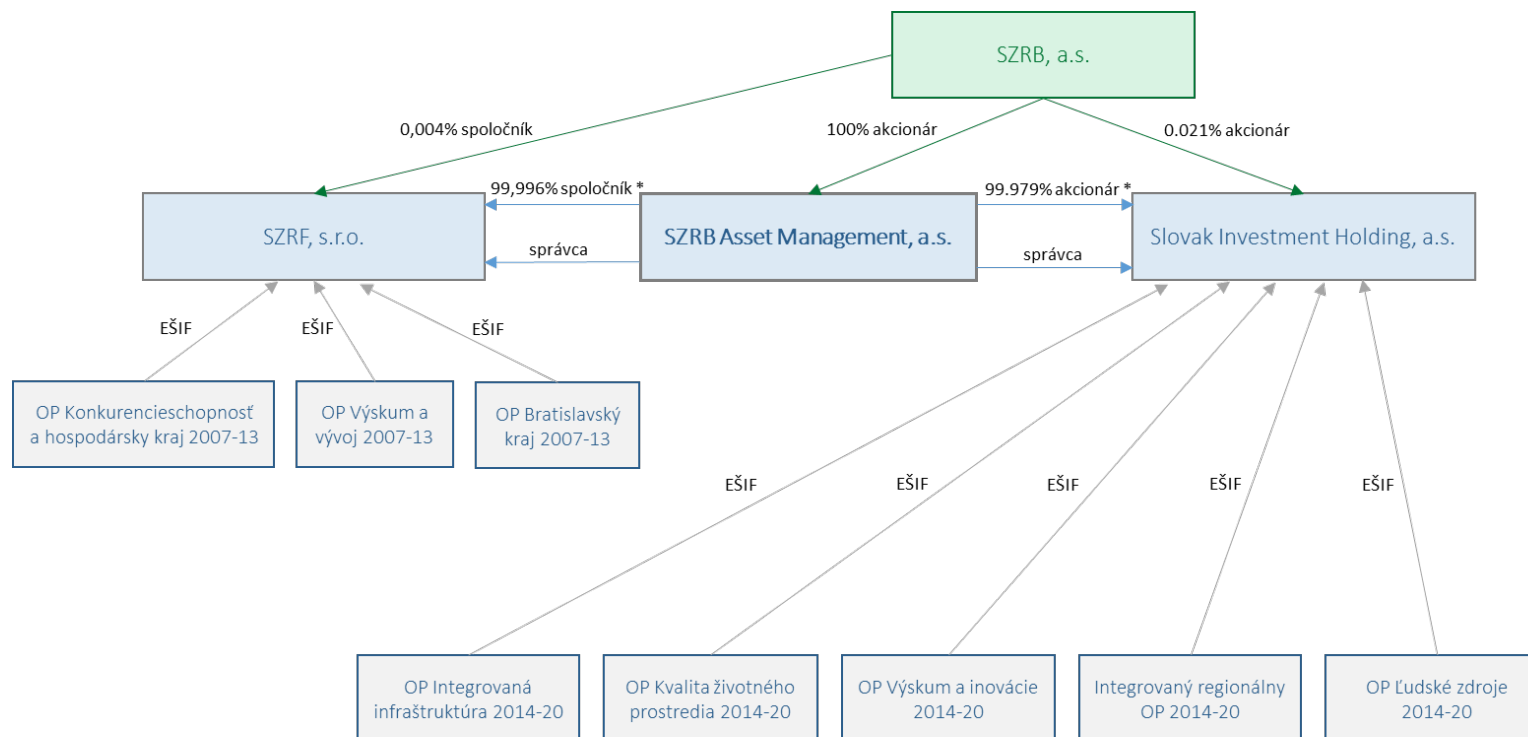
SZRB, a.s.

0,004% spoločník

100% akcionár

0.021% akcionár

99,996% spoločník *

99.979% akcionár *

SZRF, s.r.o.

správca

SZRB Asset Management, a.s.

správca

Slovak Investment Holding, a.s.

EŠIF

EŠIF

EŠIF

OP Konkurencieschopnosť a hospodárský kraj 2007-13

OP Výskum a vývoj 2007-13

OP Bratislavský kraj 2007-13

EŠIF

EŠIF

EŠIF

EŠIF

EŠIF

OP Integrovaná infraštruktúra 2014-20

OP Kvalita životného prostredia 2014-20

OP Výskum a inovácie 2014-20

Integrovaný regionálny OP 2014-20

OP Ľudské zdroje 2014-20